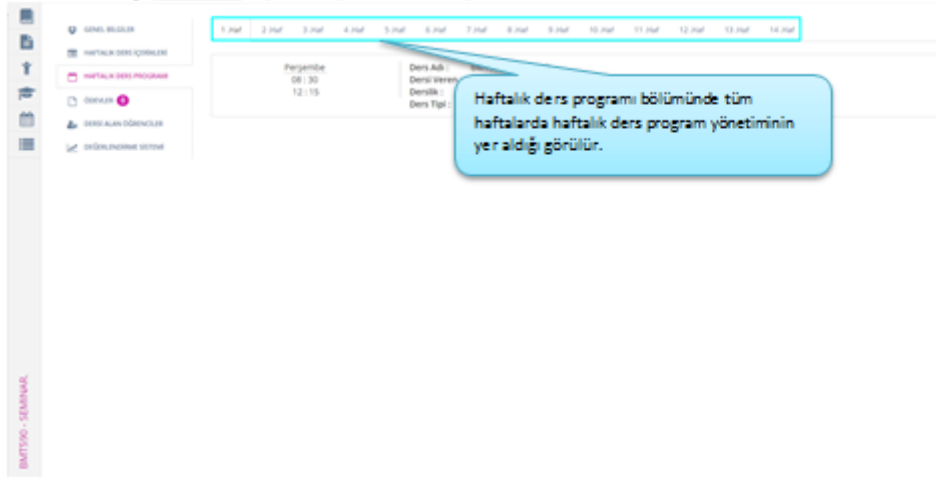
GENEL BİLGİLER
HAFTALIK DERS İÇERİKLERİ
HAFTALIK DERS PROGRAMI
ÖDEVLER 0
DERSİ ALAN ÖĞRENCİLER
DEĞERLENDİRME SİSTEMİ

1.Haf 2.Haf 3.Haf 4.Haf 5.Haf 6.Haf 7.Haf 8.Haf 9.Haf 10.Haf 11.Haf 12.Haf 13.Haf 14.Haf

Perşembe
08 : 30
12 : 15

Ders Adı :
Dersi Veren
Derslik :
Ders Tipi :

Haftalık ders programı bölümünde tüm haftalarda haftalık ders program yönetiminin yer aldığı görülür.

BMT590 - SEMİNAR